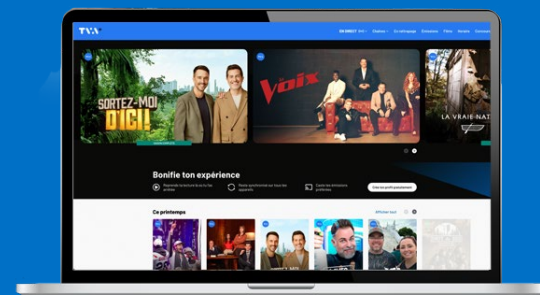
TVA+

EN DIRECT

Chaînes

En rattrapage

Émissions

Films

Séries

Concours

SORTEZ-MOI D'ICI!

La Voix

LA VRAIE NAT

Bonifie ton expérience

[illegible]

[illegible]

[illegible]

Créer mon profil gratuitement

Ce printemps

Afficher tout